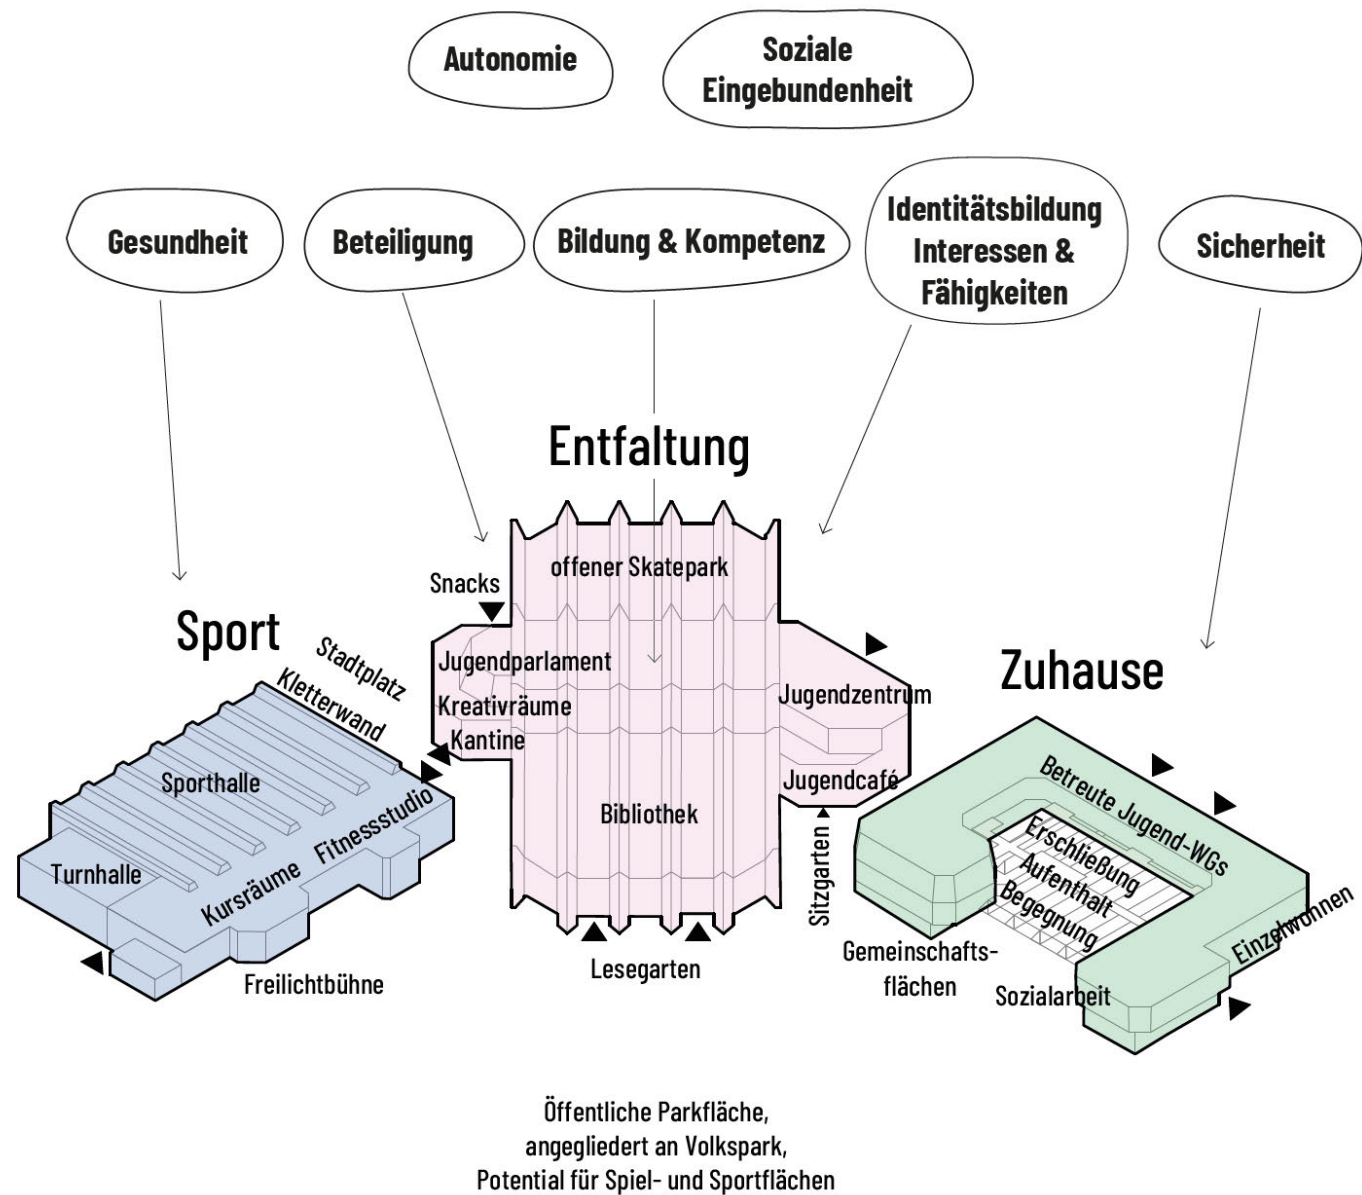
Autonomie

Soziale Eingebundenheit

Gesundheit

Beteiligung

Bildung & Kompetenz

Identitätsbildung Interessen & Fähigkeiten

Sicherheit

Entfaltung

Sport

Stadtplatz

Kletterwand

Sporthalle

Fitnessstudio

Turnhalle

Kursräume

Freilichtbühne

Snacks

offener Skatepark

Jugendparlament

Kreativräume

Kantine

Jugendzentrum

Jugendcafé

Bibliothek

Sitzgarten

Lesegarten

Zuhause

Betreute Jugend-WGs

Erschließung

Aufenthalt

Begegnung

Gemeinschaftsflächen

Sozialarbeit

Einzelwohnen

Öffentliche Parkfläche, angegliedert an Volkspark, Potential für Spiel- und Sportflächen